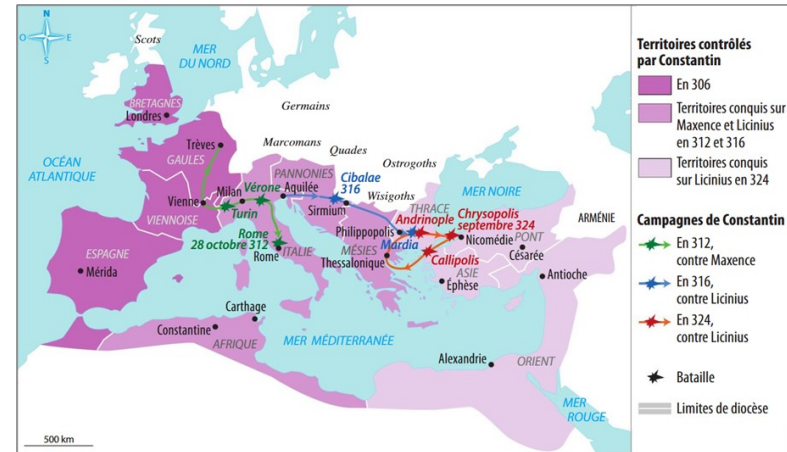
N
O E
S

Scots
MER DU NORD
BRETAGNES
Londres
Germains
Marcomans
Quades
Trèves
GAULES
PANNONIES
Ostrogoths
OCÉAN ATLANTIQUE
Cibalae 316
Milan
Vérone
Aquilée
Wisigoths
MER NOIRE
Vienne
Turin
Sirmium
VIENNOISE
Rome 28 octobre 312
ITALIE
Rome
Philippopolis
THRACE
Andrinople
Chrysopolis septembre 324
Mardia
Nicomédie
PONT
ARMÉNIE
ESPAGNE
Mérida
MÉSIES
Thessalonique
Callipolis
ASIE
Césarée
Antioche
Éphèse
Carthage
Constantine
AFRIQUE
MER MÉDITERRANÉE
Alexandrie
ORIENT
MER ROUGE
500 km

Territoires contrôlés par Constantin
En 306
Territoires conquis sur Maxence et Licinius en 312 et 316
Territoires conquis sur Licinius en 324

Campagnes de Constantin
En 312, contre Maxence
En 316, contre Licinius
En 324, contre Licinius
Bataille
Limites de diocèse